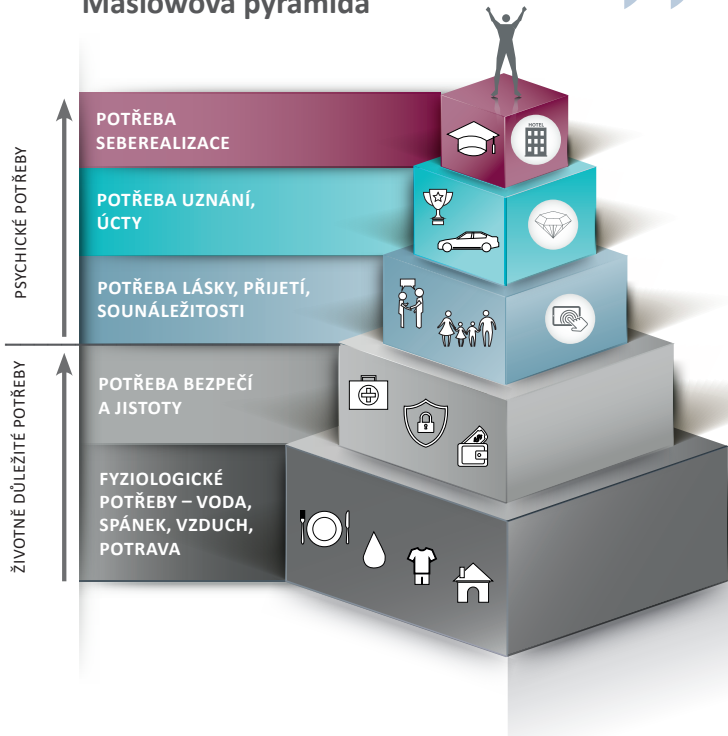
Maslowova pyramida

PSYCHICKÉ POTŘEBY

ŽIVOTNĚ DŮLEŽITÉ POTŘEBY

POTŘEBA SEBEREALIZACE

POTŘEBA UZNÁNÍ, ÚCTY

POTŘEBA LÁSKY, PŘIJETÍ, SOUNÁLEŽITOSTI

POTŘEBA BEZPEČÍ A JISTOTY

FYZIOLOGICKÉ POTŘEBY – VODA, SPÁNEK, VZDUCH, POTRAVA

HOTEL